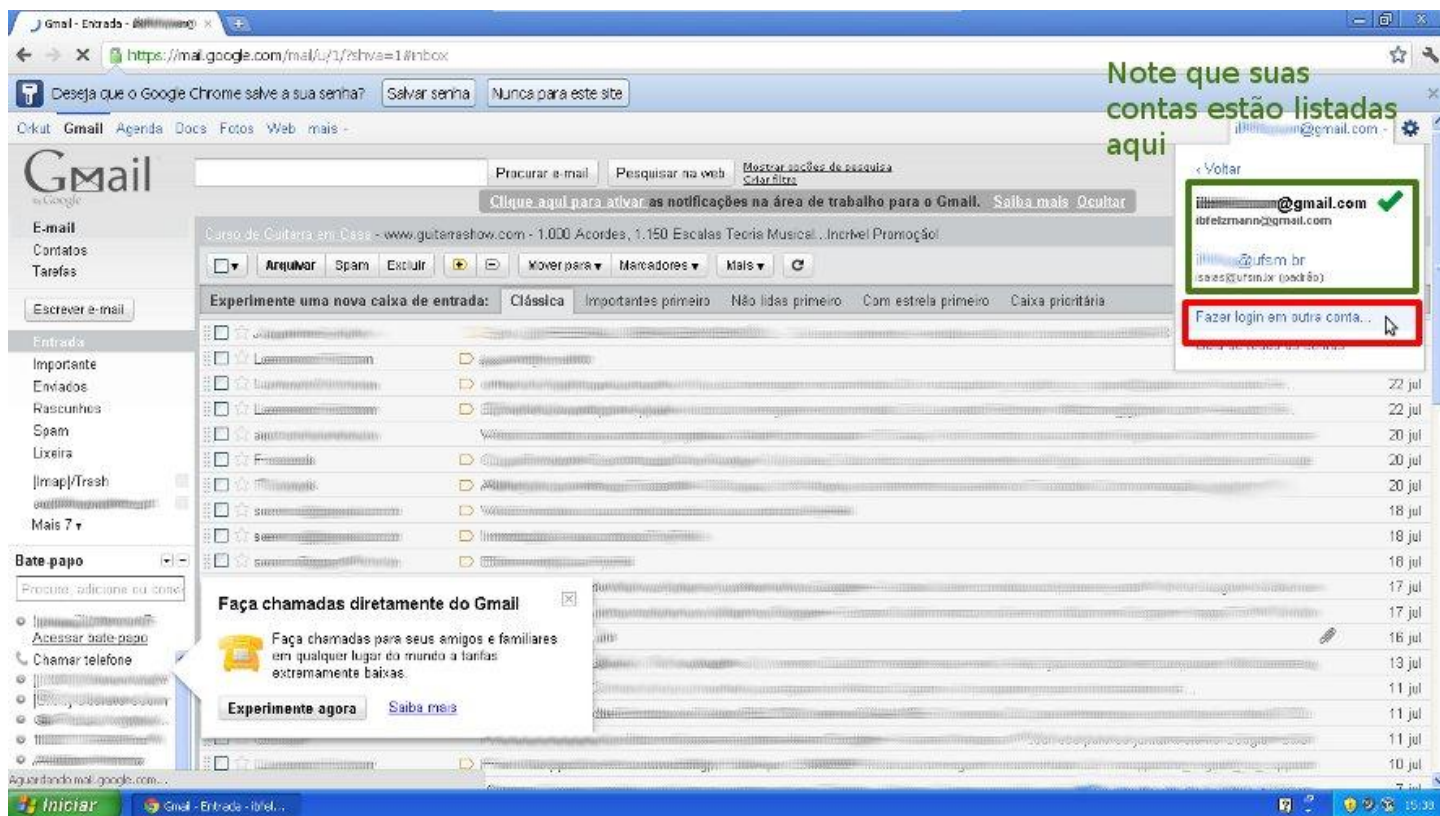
Gmail - Entrada - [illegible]

https://mail.google.com/mail/u/1/?shva=1#inbox

Deseja que o Google Chrome salve a sua senha? Salvar senha Nunca para este site

Note que suas contas estão listadas aqui

Orkut Gmail Agenda Docs Fotos Web mais -

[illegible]@gmail.com -

Gmail

Procurar e-mail Pesquisar na web Mostrar opções de pesquisa Criar filtro

Clique aqui para ativar as notificações na área de trabalho para o Gmail. Saiba mais Ocultar

‹ Voltar

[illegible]@gmail.com
ibfelzmann@gmail.com

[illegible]@ufsm.br
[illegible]@ufsm.br (padrão)

Fazer login em outra conta...

E-mail
Contatos
Tarefas

Curso de Guitarra em Casa - www.guitarrashow.com - 1.000 Acordes, 1.150 Escalas Teoria Musical...Incrível Promoção!

Arquivar Spam Excluir Mover para Marcadores Mais

Escrever e-mail

Experimente uma nova caixa de entrada: Clássica Importantes primeiro Não lidas primeiro Com estrela primeiro Caixa prioritária

Entrada
Importante
Enviados
Rascunhos
Spam
Lixeira
[Imap]/Trash
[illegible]
Mais 7

22 jul
22 jul
20 jul
20 jul
20 jul
18 jul
18 jul
18 jul
17 jul
17 jul
16 jul
13 jul
11 jul
11 jul
11 jul
10 jul

Bate-papo

Procure, adicione ou convide

Acessar bate-papo
Chamar telefone

Faça chamadas diretamente do Gmail

Faça chamadas para seus amigos e familiares em qualquer lugar do mundo a tarifas extremamente baixas.

Experimente agora Saiba mais

Aguardando mail.google.com...

Iniciar Gmail - Entrada - ibfel...

15:30